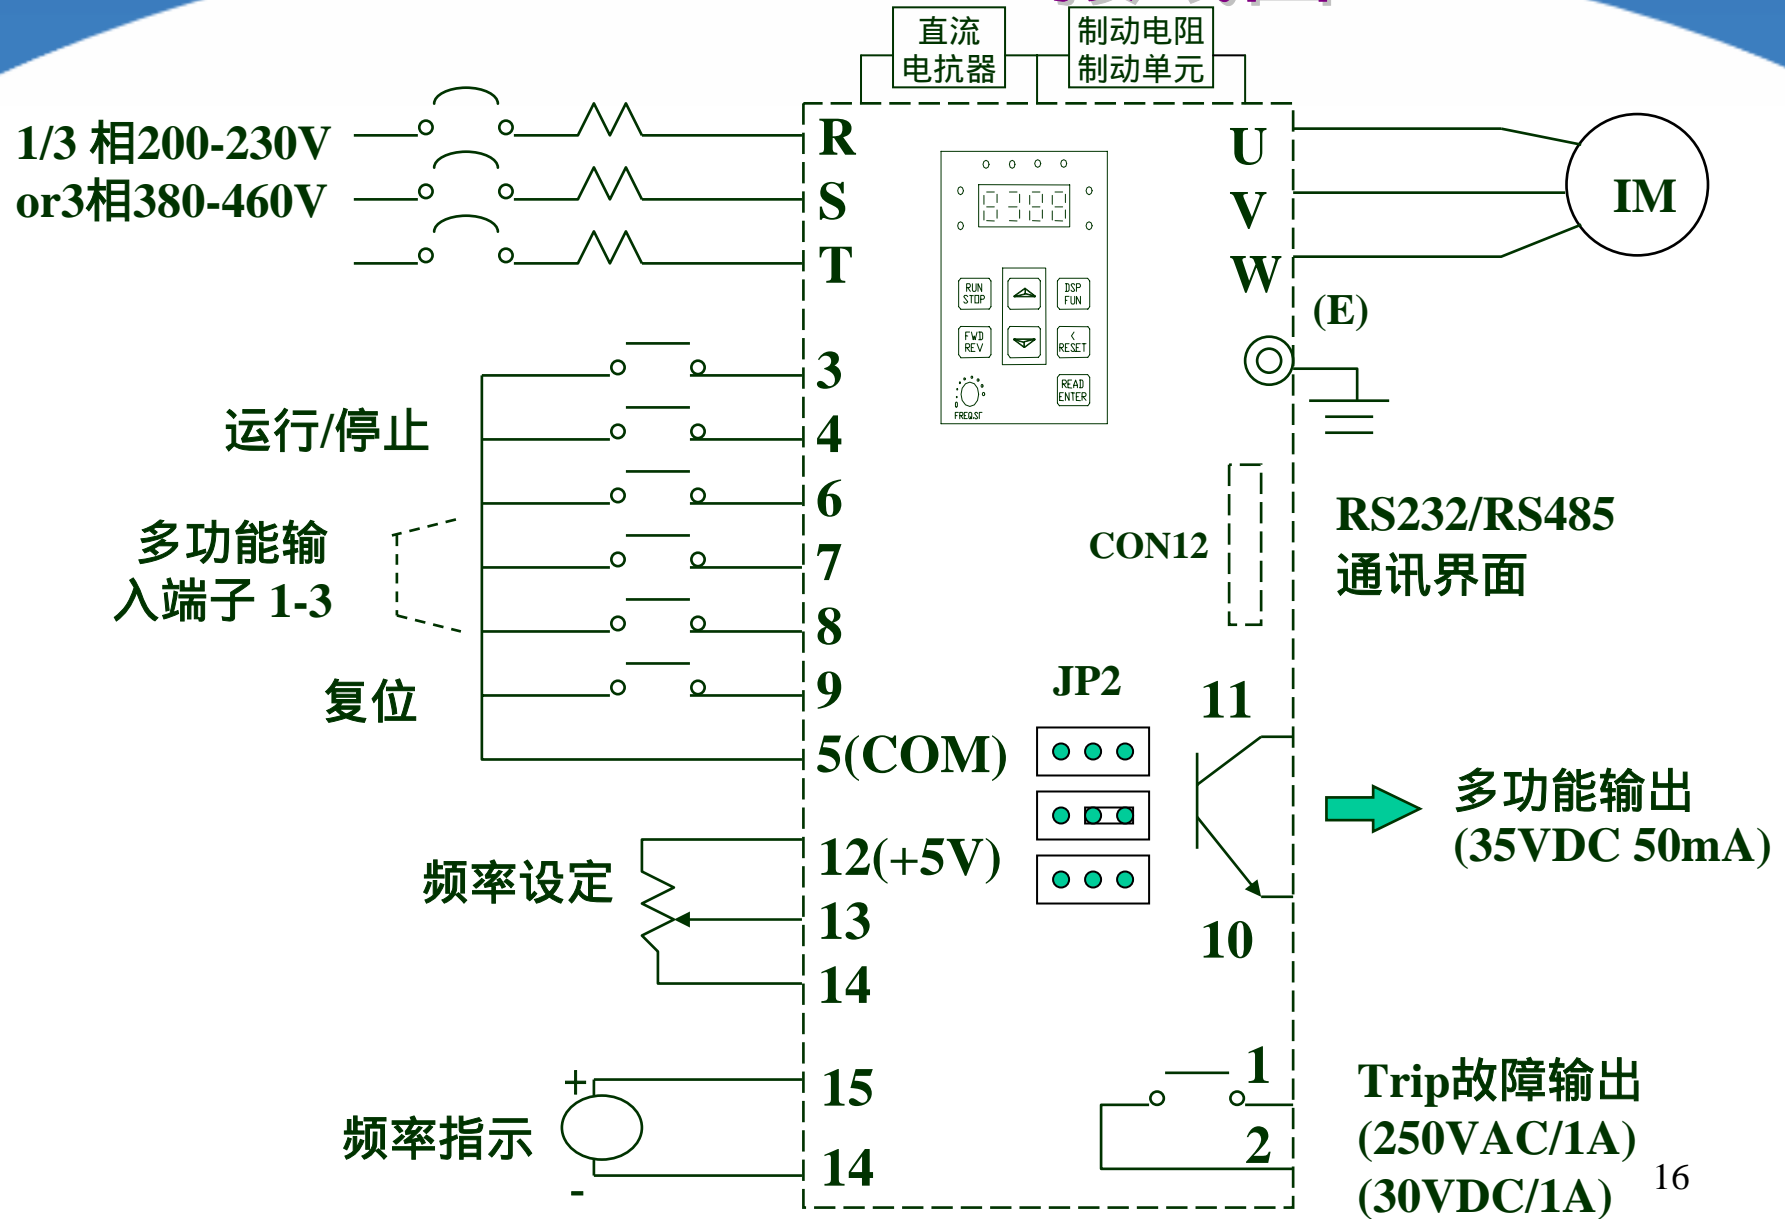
直流
电抗器

制动电阻
制动单元

1/3 相200-230V
or3相380-460V

R
S
T

U
V
W

IM

(E)

RUN
STOP

DSP
FUN

FWD
REV

RESET

READ
ENTER

FREQ.ST

3
4
6
7
8
9
5(COM)

运行/停止

多功能输
入端子 1-3

复位

CON12

RS232/RS485
通讯界面

JP2

11

10

多功能输出
(35VDC 50mA)

频率设定

12(+5V)
13
14

频率指示

+
-

15
14

1
2

Trip故障输出
(250VAC/1A)
(30VDC/1A)

16